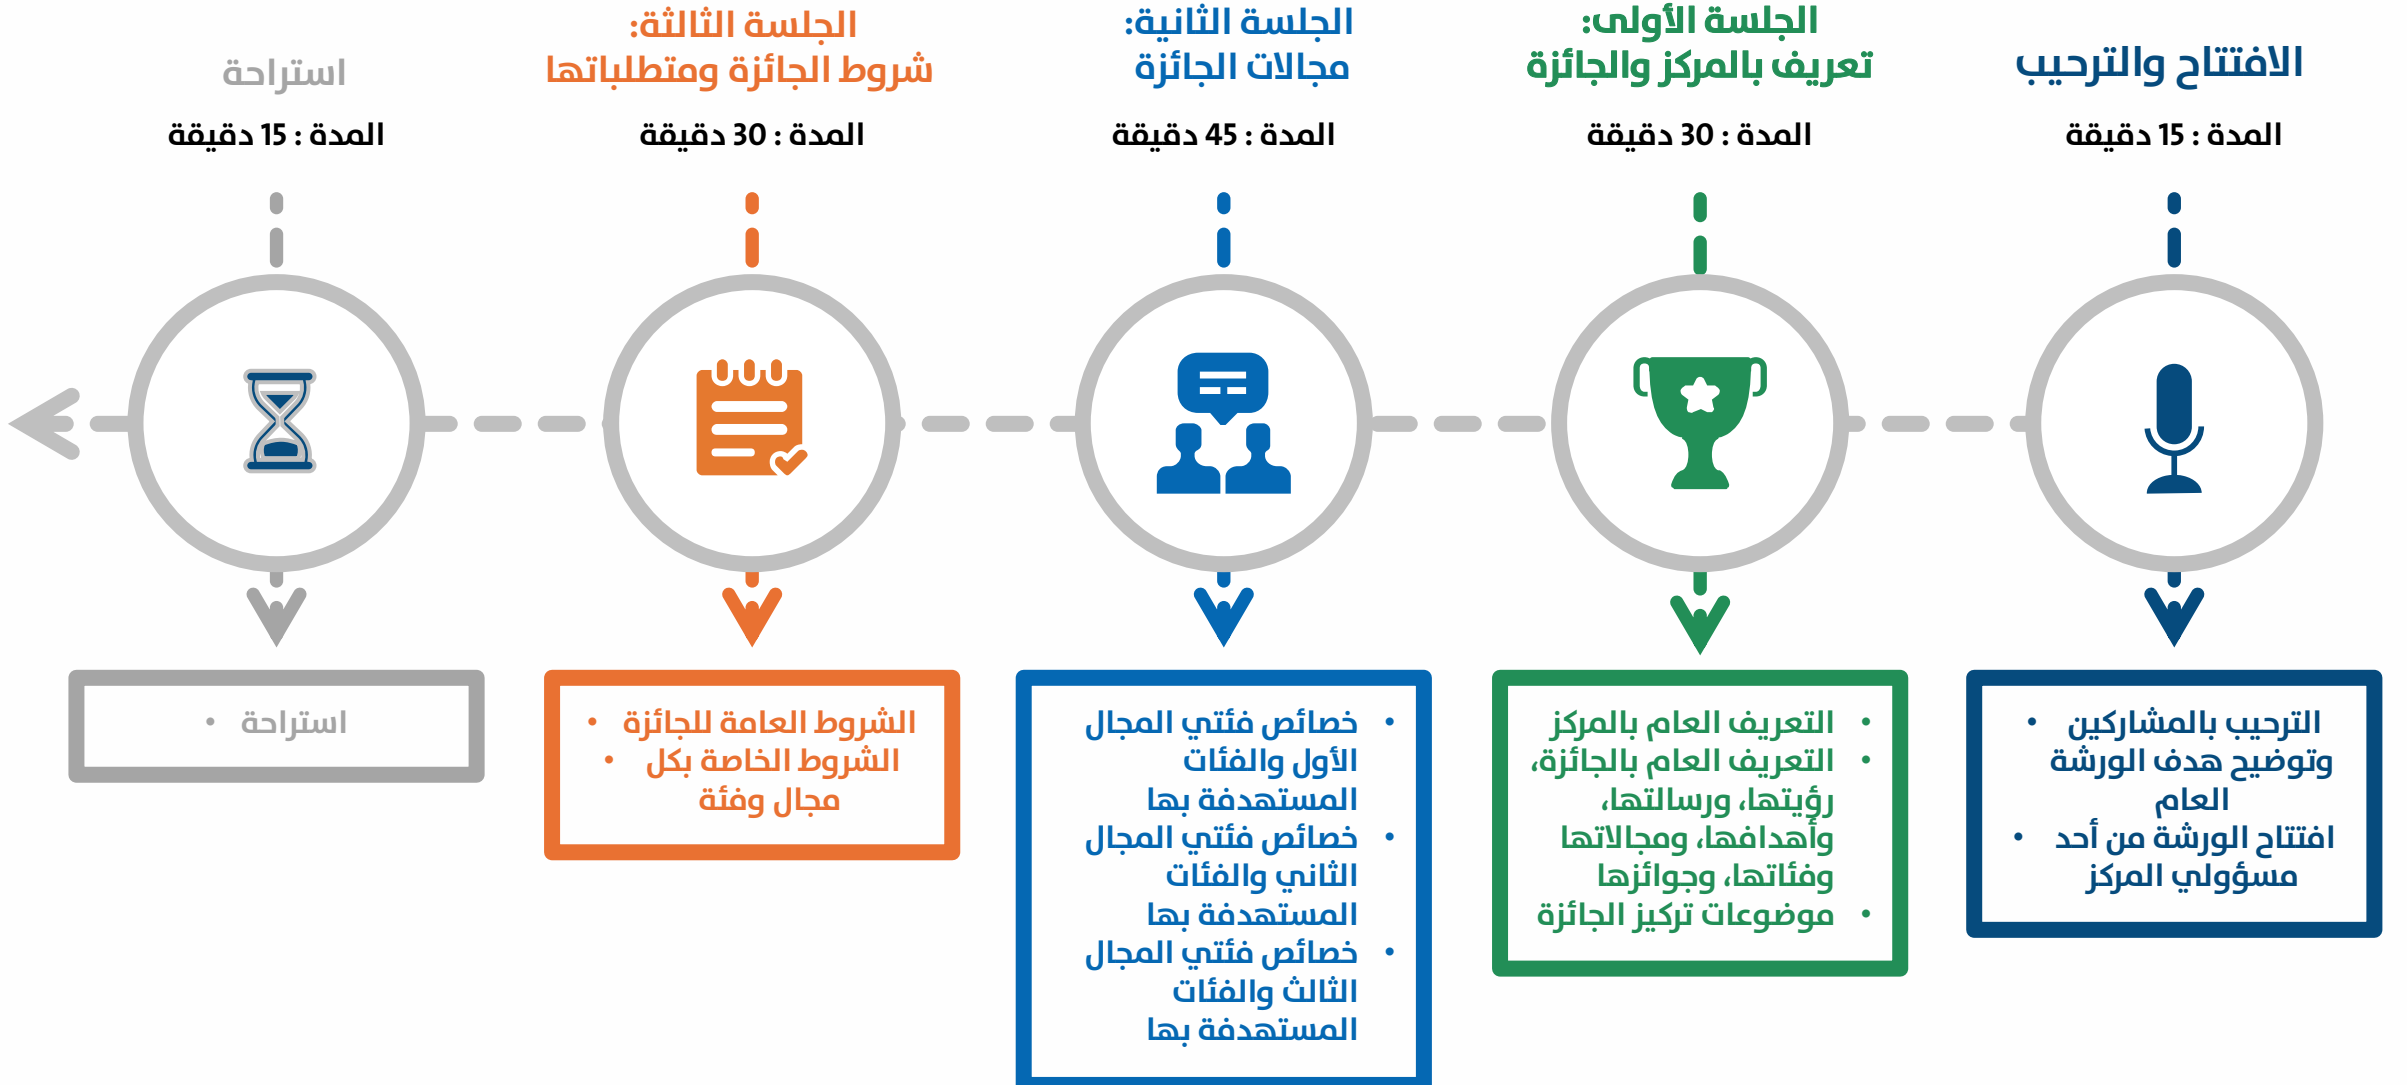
الافتتاح والترحيب

المدة : 15 دقيقة

- الترحيب بالمشاركين وتوضيح هدف الورشة العام
- افتتاح الورشة من أحد مسؤولي المركز

الجلسة الأولى:
تعريف بالمركز والجائزة

المدة : 30 دقيقة

- التعريف العام بالمركز
- التعريف العام بالجائزة، رؤيتها، ورسالتها، وأهدافها، ومجالاتها وفئاتها، وجوائزها
- موضوعات تركيز الجائزة

الجلسة الثانية:
مجالات الجائزة

المدة : 45 دقيقة

- خصائص فئتي المجال الأول والفئات المستهدفة بها
- خصائص فئتي المجال الثاني والفئات المستهدفة بها
- خصائص فئتي المجال الثالث والفئات المستهدفة بها

الجلسة الثالثة:
شروط الجائزة ومتطلباتها

المدة : 30 دقيقة

- الشروط العامة للجائزة
- الشروط الخاصة بكل مجال وفئة

استراحة

المدة : 15 دقيقة

- استراحة